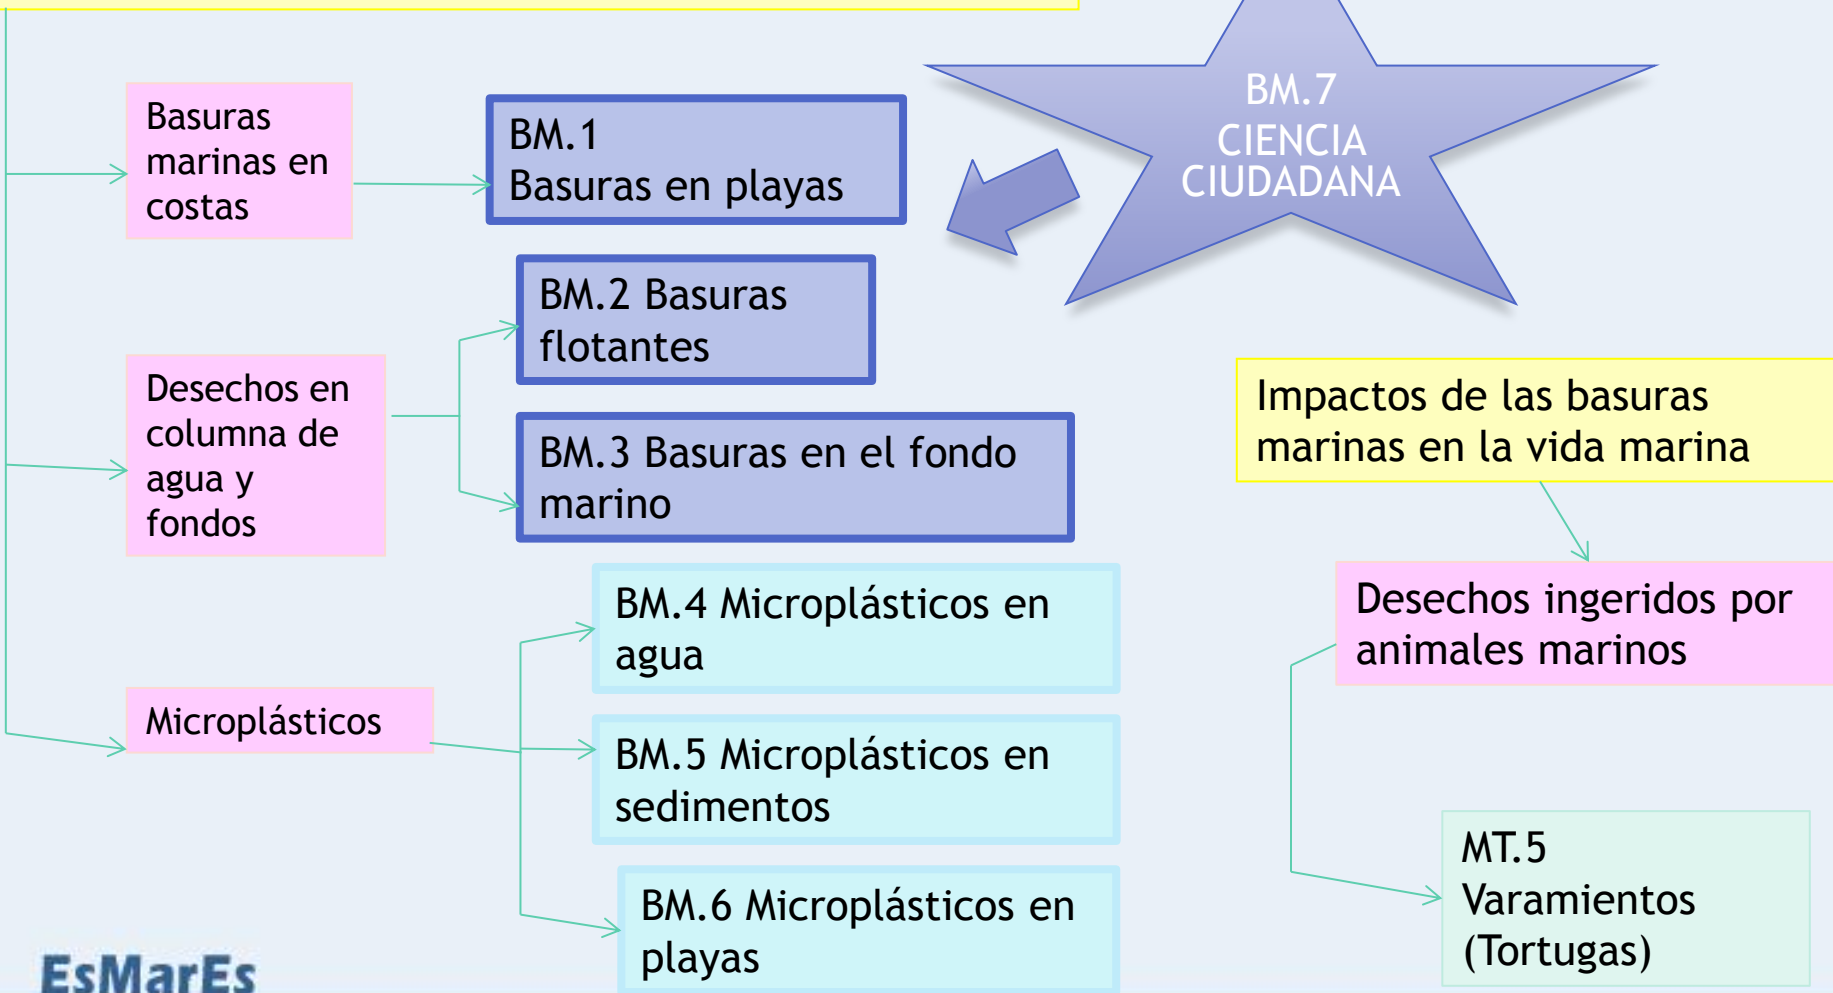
Basuras marinas en costas

BM.1
Basuras en playas

BM.7
CIENCIA
CIUDADANA

BM.2 Basuras flotantes

Desechos en columna de agua y fondos

BM.3 Basuras en el fondo marino

Impactos de las basuras marinas en la vida marina

BM.4 Microplásticos en agua

Desechos ingeridos por animales marinos

Microplásticos

BM.5 Microplásticos en sedimentos

MT.5
Varamientos
(Tortugas)

BM.6 Microplásticos en playas

EsMarEs